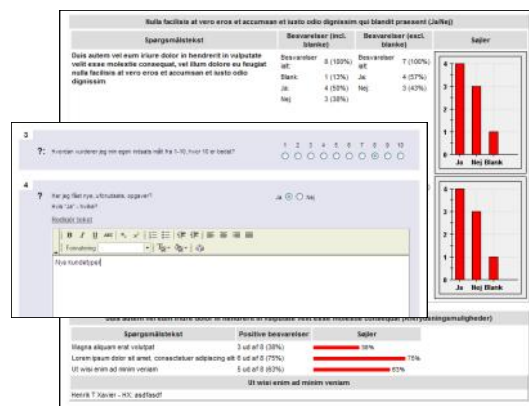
Nulla facilisis at vero eros et accumsan et iusto odio dignissim qui blandit praesent (Ja/Nej)

| Spørgsmålstekst | Besvarelser (incl. blanke) | | Besvarelser (excl. blanke) | | Søjler |
|---|---|---|---|---|---|
| Duis autem vel eum iriure dolor in hendrerit in vulputate velit esse molestie consequat, vel illum dolore eu feugiat nulla facilisis at vero eros et accumsan et iusto odio dignissim | I alt: | 8 (100%) | I alt: | 7 (100%) | |
| | Blank | 1 (13%) | Ja | 4 (57%) | |
| | Ja | 4 (50%) | Nej | 3 (43%) | |
| | Nej | 3 (38%) | | | |

4 3 2 1 0
Ja Nej Blank

4 3 2 1 0
Ja Nej Blank

3

?: Hvordan vurderer jeg min egen indsats målt fra 1-10, hvor 10 er bedst?

1 2 3 4 5 6 7 8 9 10

4

?: Har jeg fået nye, udfordrende opgaver?
Hvis "Ja" - hvilke?
Rediger tekst

Ja Nej

Formatering

Nye kundetyper

Duis autem vel eum iriure dolor in hendrerit in vulputate velit esse molestie consequat (Afkrydsningsmuligheder)

| Spørgsmålstekst | Positive besvarelser | Søjler |
|---|---|---|
| Magna aliquam erat volutpat | 3 ud af 8 (38%) | 38% |
| Lorem ipsum dolor sit amet, consectetuer adipiscing elit | 6 ud af 8 (75%) | 75% |
| Ut wisi enim ad minim veniam | 5 ud af 8 (63%) | 63% |

Ut wisi enim ad minim veniam

Henrik T Xavier - HX: asdfasdf